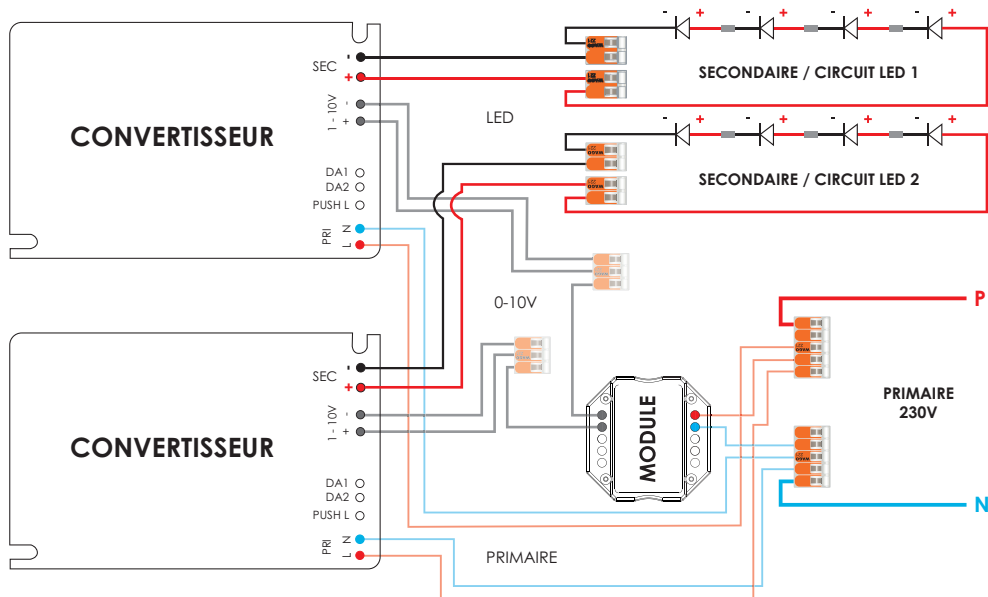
CONVERTISSEUR

SEC -
+
1 - 10V -
+
DA1
DA2
PUSH L
PRI N
L

LED

SECONDAIRE / CIRCUIT LED 1

SECONDAIRE / CIRCUIT LED 2

0-10V

CONVERTISSEUR

SEC -
+
1 - 10V -
+
DA1
DA2
PUSH L
PRI N
L

MODULE

PRIMAIRE

P

PRIMAIRE
230V

N